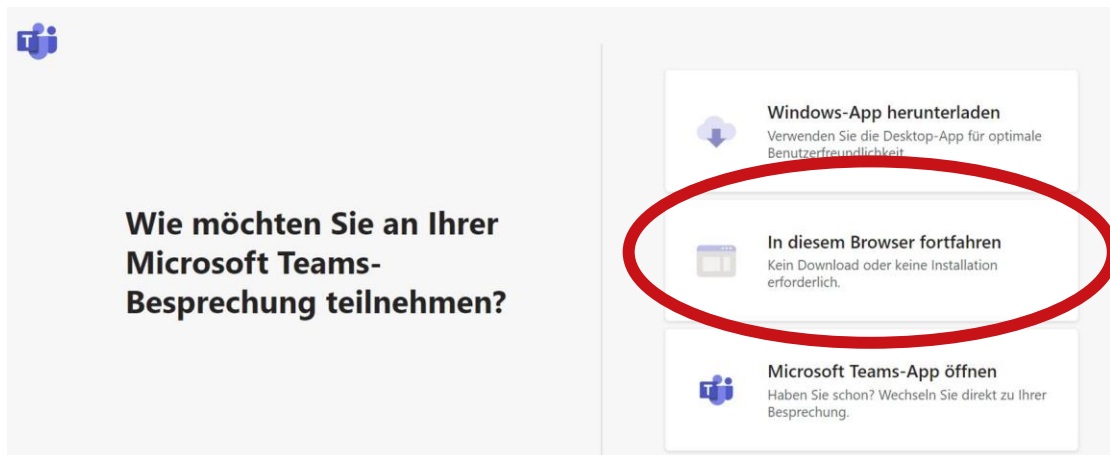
Wie möchten Sie an Ihrer Microsoft Teams-Besprechung teilnehmen?

Windows-App herunterladen
Verwenden Sie die Desktop-App für optimale Benutzerfreundlichkeit

In diesem Browser fortfahren
Kein Download oder keine Installation erforderlich.

Microsoft Teams-App öffnen
Haben Sie schon? Wechseln Sie direkt zu Ihrer Besprechung.